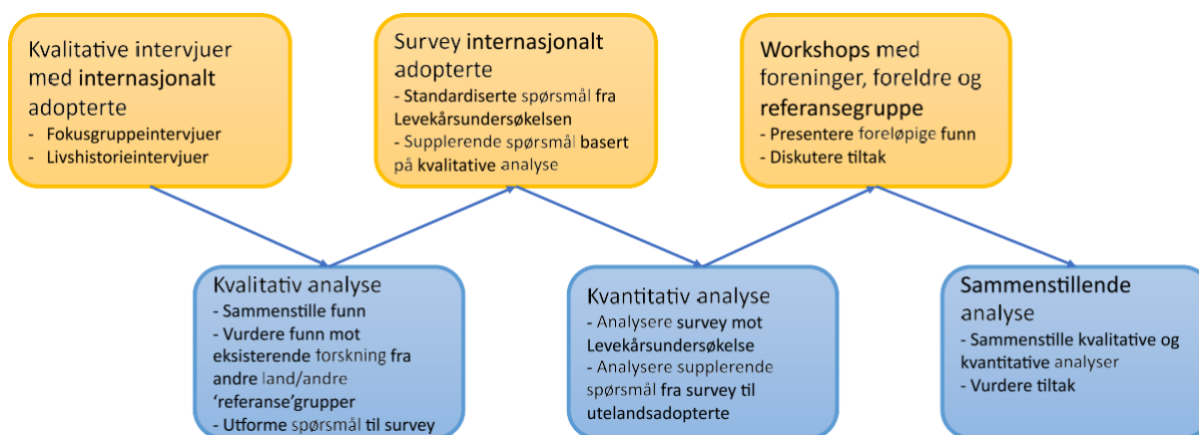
Kvalitative intervjuer med internasjonalt adopterte
- Fokusgruppeintervjuer
- Livshistorieintervjuer

Survey internasjonalt adopterte
- Standardiserte spørsmål fra Levekårsundersøkelsen
- Supplerende spørsmål basert på kvalitative analyse

Workshops med foreninger, foreldre og referansegruppe
- Presentere foreløpige funn
- Diskutere tiltak

Kvalitativ analyse
- Sammenstille funn
- Vurdere funn mot eksisterende forskning fra andre land/andre 'referanse'grupper
- Utforme spørsmål til survey

Kvantitativ analyse
- Analysere survey mot Levekårsundersøkelse
- Analysere supplerende spørsmål fra survey til utelandsadopterte

Sammenstillende analyse
- Sammenstille kvalitative og kvantitative analyser
- Vurdere tiltak